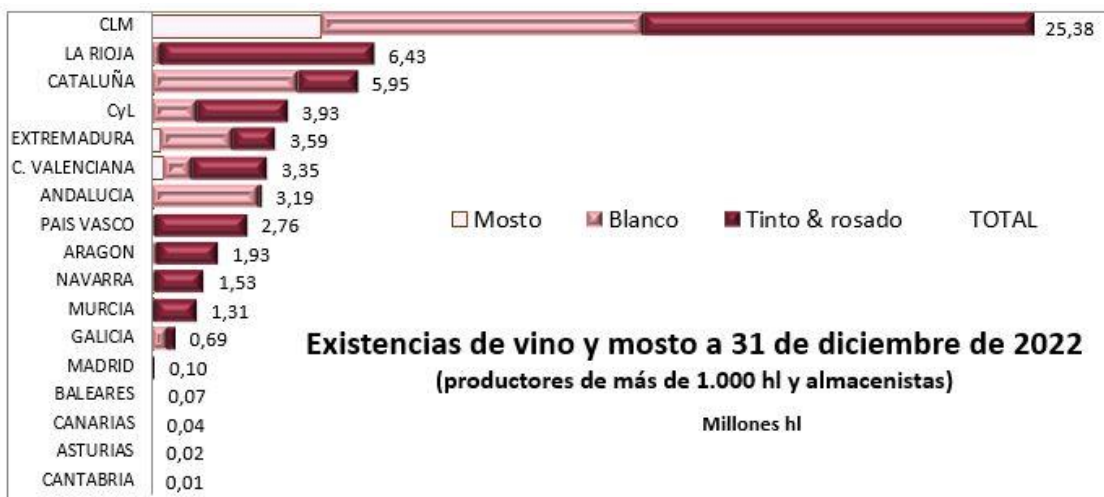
CLM 25,38
LA RIOJA 6,43
CATALUÑA 5,95
CyL 3,93
EXTREMADURA 3,59
C. VALENCIANA 3,35
ANDALUCIA 3,19
PAIS VASCO 2,76
ARAGON 1,93
NAVARRA 1,53
MURCIA 1,31
GALICIA 0,69
MADRID 0,10
BALEARES 0,07
CANARIAS 0,04
ASTURIAS 0,02
CANTABRIA 0,01

Mosto Blanco Tinto & rosado TOTAL

Existencias de vino y mosto a 31 de diciembre de 2022
(productores de más de 1.000 hl y almacenistas)
Millones hl